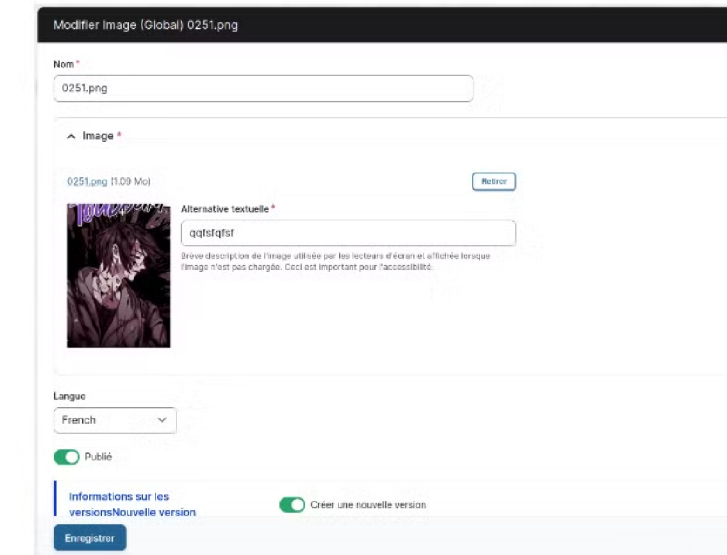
Modifier Image (Global) 0251.png

Nom *

0251.png

Image *

0251.png (1.09 Mo)

Retirer

Alternative textuelle *

qqfsfqfsf

Brève description de l'image utilisée par les lecteurs d'écran et affichée lorsque l'image n'est pas chargée. Ceci est important pour l'accessibilité.

Langue

French

Publié

Informations sur les versionsNouvelle version

Créer une nouvelle version

Enregistrer